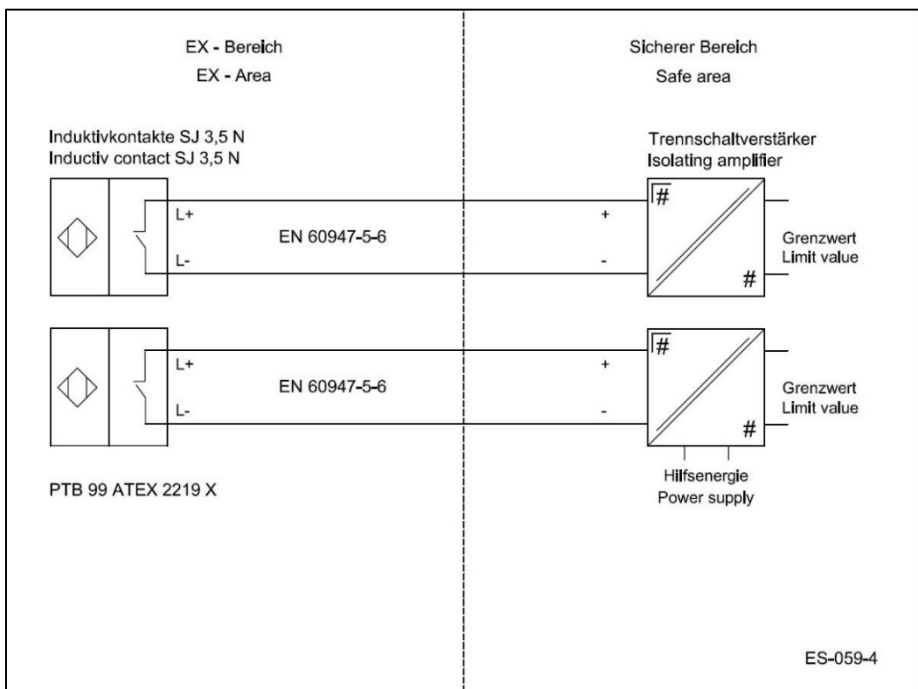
EX - Bereich
EX - Area

Sicherer Bereich
Safe area

Induktivkontakte SJ 3,5 N
Inductiv contact SJ 3,5 N

Trennschaltverstärker
Isolating amplifier

L+
EN 60947-5-6
L-
+
-
#
#
Grenzwert
Limit value

L+
EN 60947-5-6
L-
+
-
#
#
Grenzwert
Limit value

Hilfsenergie
Power supply

PTB 99 ATEX 2219 X

ES-059-4